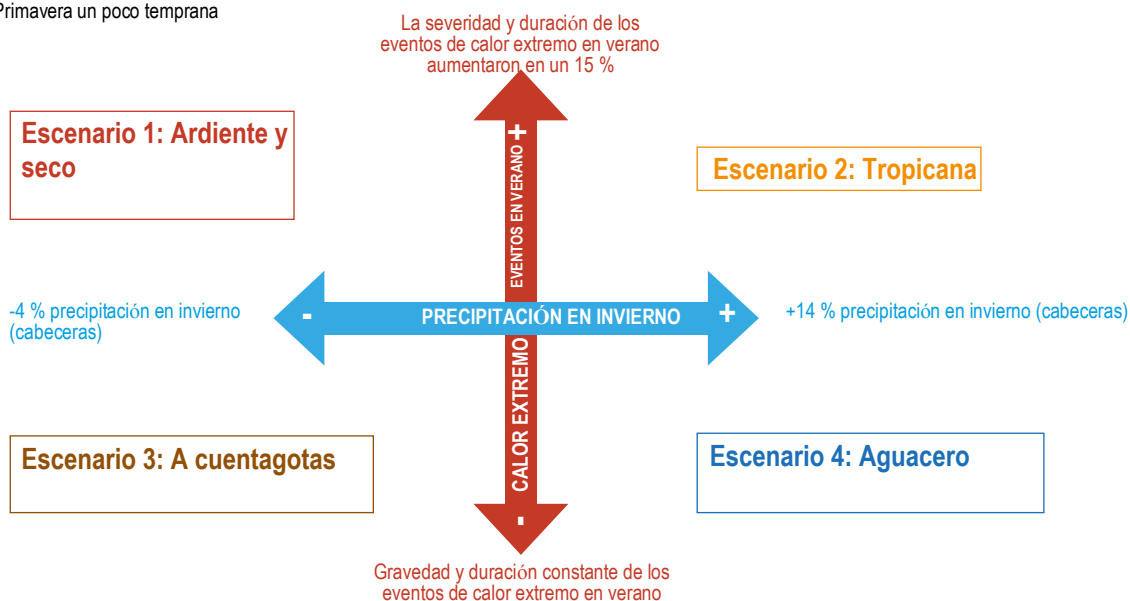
Primavera un poco temprana

La severidad y duración de los eventos de calor extremo en verano aumentaron en un 15 %

Escenario 1: Ardiente y seco

Escenario 2: Tropicana

+

EVENTOS EN VERANO

-4 % precipitación en invierno (cabeceras)

-

PRECIPITACIÓN EN INVIERNO

+

+14 % precipitación en invierno (cabeceras)

CALOR EXTREMO

Escenario 3: A cuentagotas

Escenario 4: Aguacero

-

Gravedad y duración constante de los eventos de calor extremo en verano